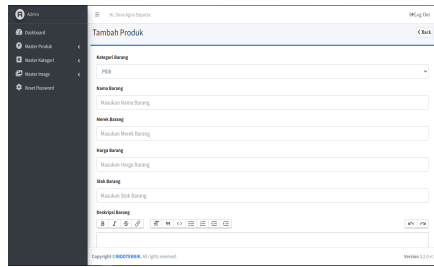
Admin

Dashboard

Master Produk

Master Kategori

Master Image

Reset Password

≡ Hi, Steva Agita Saputra

Log Out

Tambah Produk

< Back

Kategori Barang

PEN

Nama Barang

Masukan Nama Barang

Merek Barang

Masukan Merek Barang

Harga Barang

Masukan Harga Barang

Stok Barang

Masukan Stok Barang

Deskripsi Barang

B I S

Copyright ©RIDOTAHARA. All rights reserved.

Version 1.1.0 rc